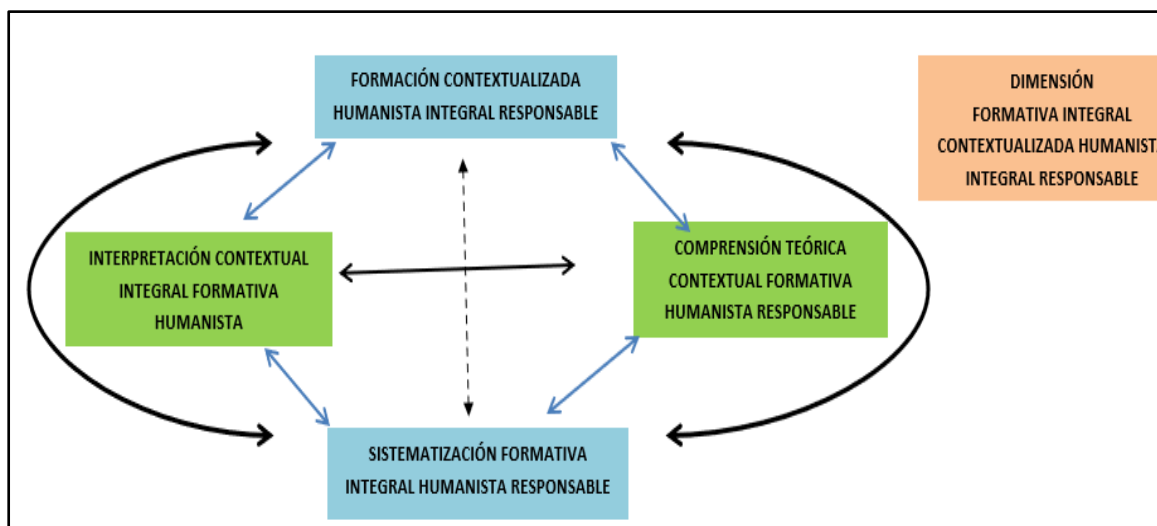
FORMACIÓN CONTEXTUALIZADA HUMANISTA INTEGRAL RESPONSABLE

DIMENSIÓN FORMATIVA INTEGRAL CONTEXTUALIZADA HUMANIST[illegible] INTEGRAL RESPONSABLE

INTERPRETACIÓN CONTEXTUAL INTEGRAL FORMATIVA HUMANISTA

COMPRENSIÓN TEÓRICA CONTEXTUAL FORMATIVA HUMANISTA RESPONSABLE

SISTEMATIZACIÓN FORMATIVA INTEGRAL HUMANISTA RESPONSABLE